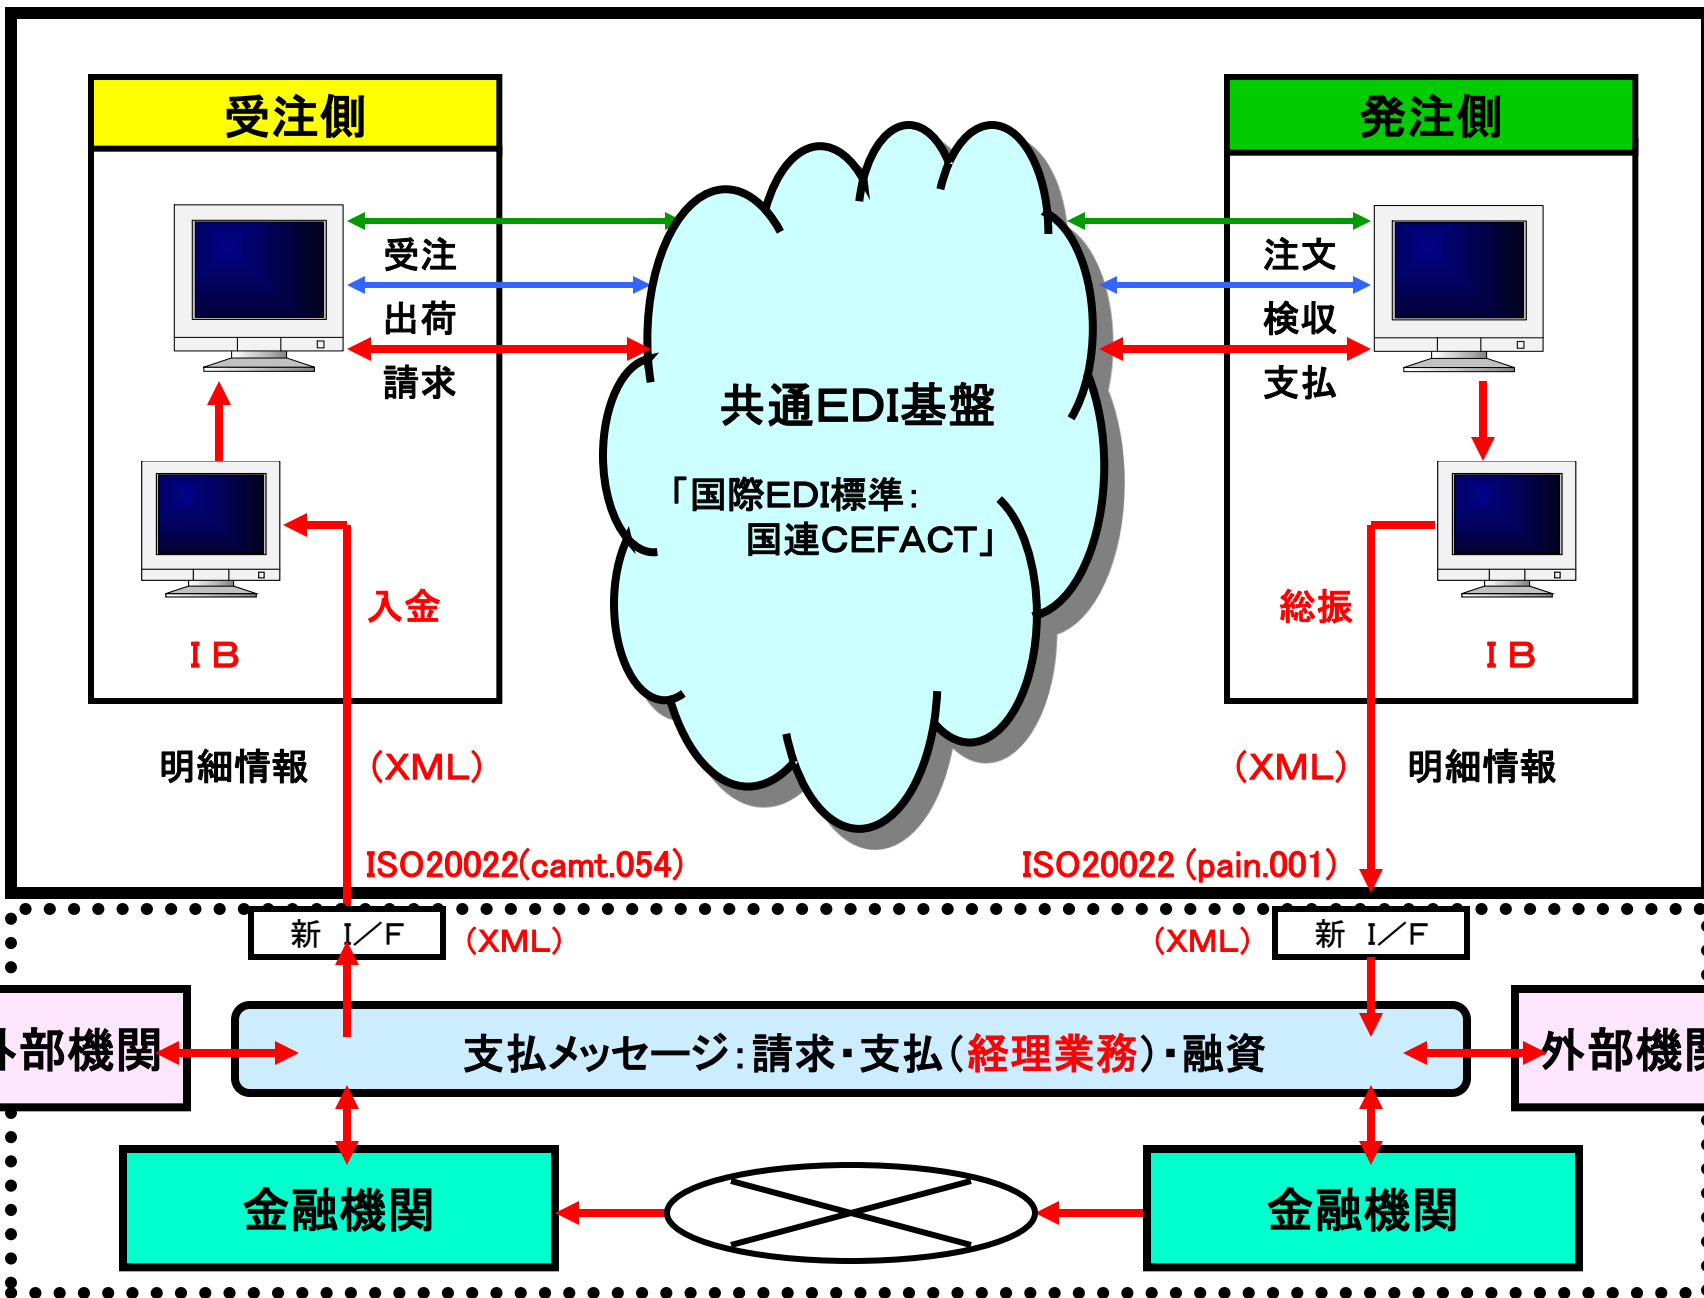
受注側

発注側

受注

出荷

請求

注文

検収

支払

共通EDI基盤

「国際EDI標準:
国連CEFACT」

入金

ＩＢ

総振

ＩＢ

明細情報

（XML）

（XML）

明細情報

ISO20022(camt.054)

ISO20022 (pain.001)

新 I／F

（XML）

（XML）

新 I／F

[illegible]部機関

支払メッセージ:請求・支払(経理業務)・融資

外部機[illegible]

金融機関

金融機関